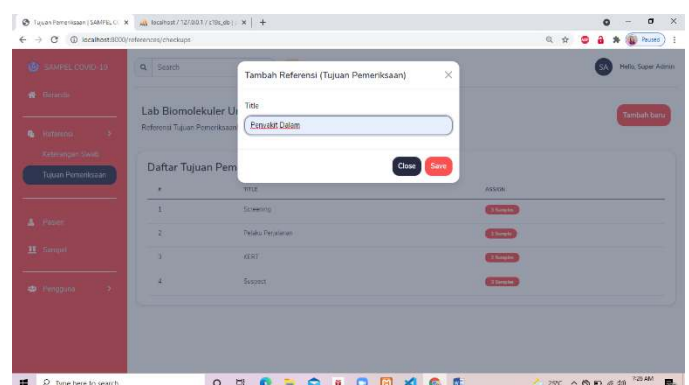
Tujuan Pemeriksaan | SAMPEL C ×
localhost / 127.0.0.1 / c19s_db | ×
+
localhost:8000/references/checkups
Paused

SAMPEL COVID-19
Search
SA Hello, Super Admin

Beranda
Referensi
Keterangan Swab
Tujuan Pemeriksaan
Pasien
Sampel
Pengguna

Lab Biomolekuler U
Referensi Tujuan Pemeriksaan
Tambah baru

Daftar Tujuan Pem

| # | TITLE | AKSI |
|---|---|---|
| 1 | Screening | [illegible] |
| 2 | Pelaku Perjalanan | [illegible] |
| 3 | KERT | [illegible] |
| 4 | Suspect | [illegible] |

Tambah Referensi (Tujuan Pemeriksaan)
×
Title
Penyakit Dalam
Close
Save

Type here to search
7:25 AM